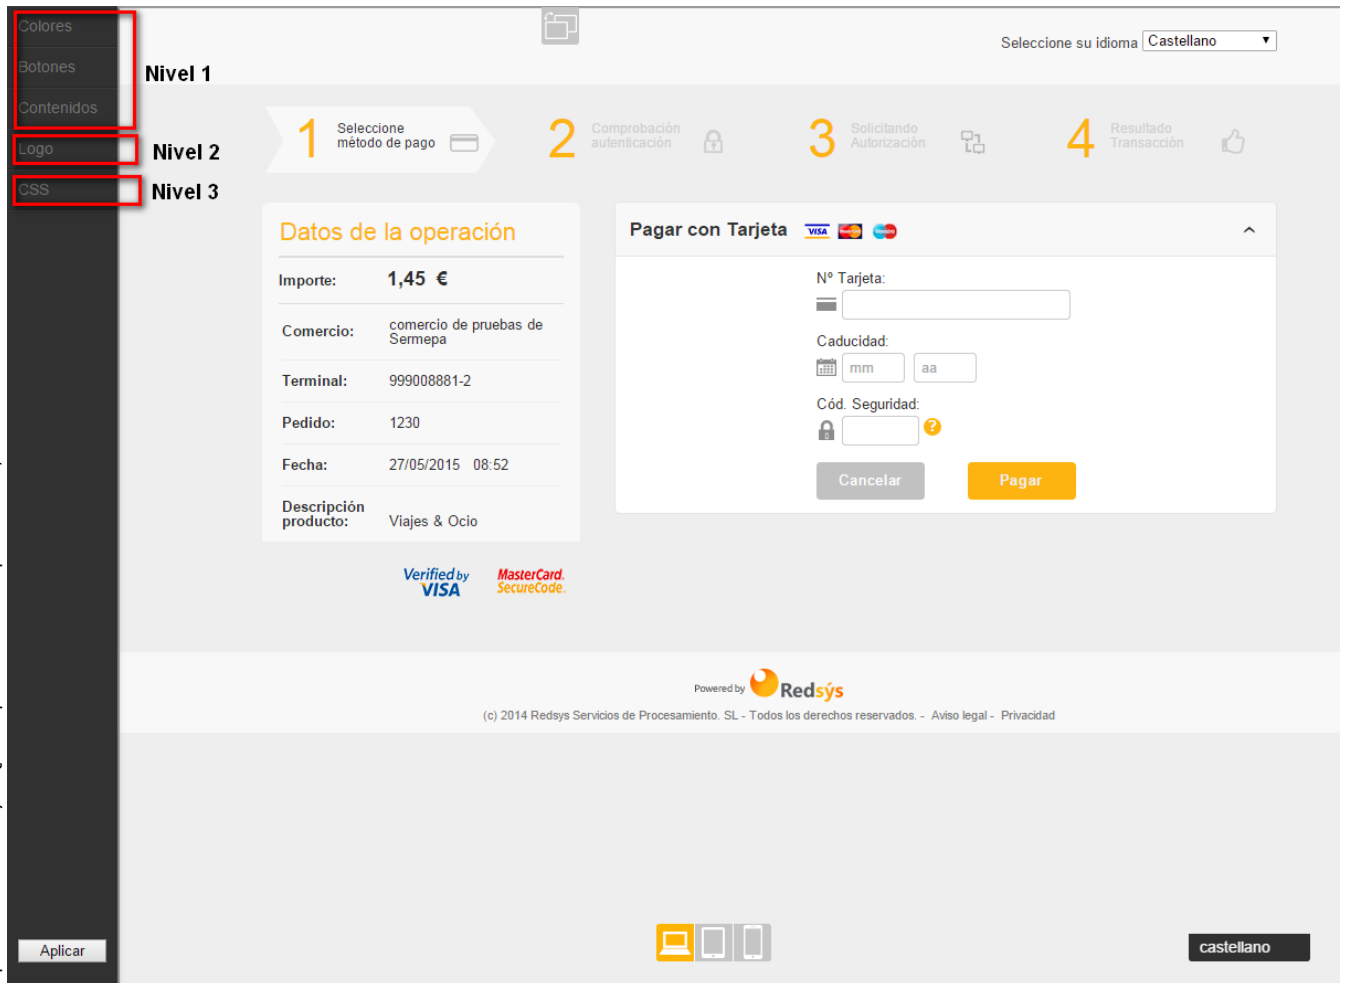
Colores
Botones
Contenidos
Logo
CSS

Nivel 1
Nivel 2
Nivel 3

Seleccione su idioma Castellano

1 Seleccione método de pago
2 Comprobación autenticación
3 Solicitando Autorización
4 Resultado Transacción

Datos de la operación

| Importe: | 1,45 € |
|---|---|
| Comercio: | comercio de pruebas de Sermepa |
| Terminal: | 999008881-2 |
| Pedido: | 1230 |
| Fecha: | 27/05/2015 08:52 |
| Descripción producto: | Viajes & Ocio |

Verified by VISA
MasterCard. SecureCode.

Pagar con Tarjeta

Nº Tarjeta:
Caducidad:
mm
aa
Cód. Seguridad:
Cancelar
Pagar

Powered by Redsýs
(c) 2014 Redsys Servicios de Procesamiento. SL - Todos los derechos reservados. - Aviso legal - Privacidad

Aplicar
castellano